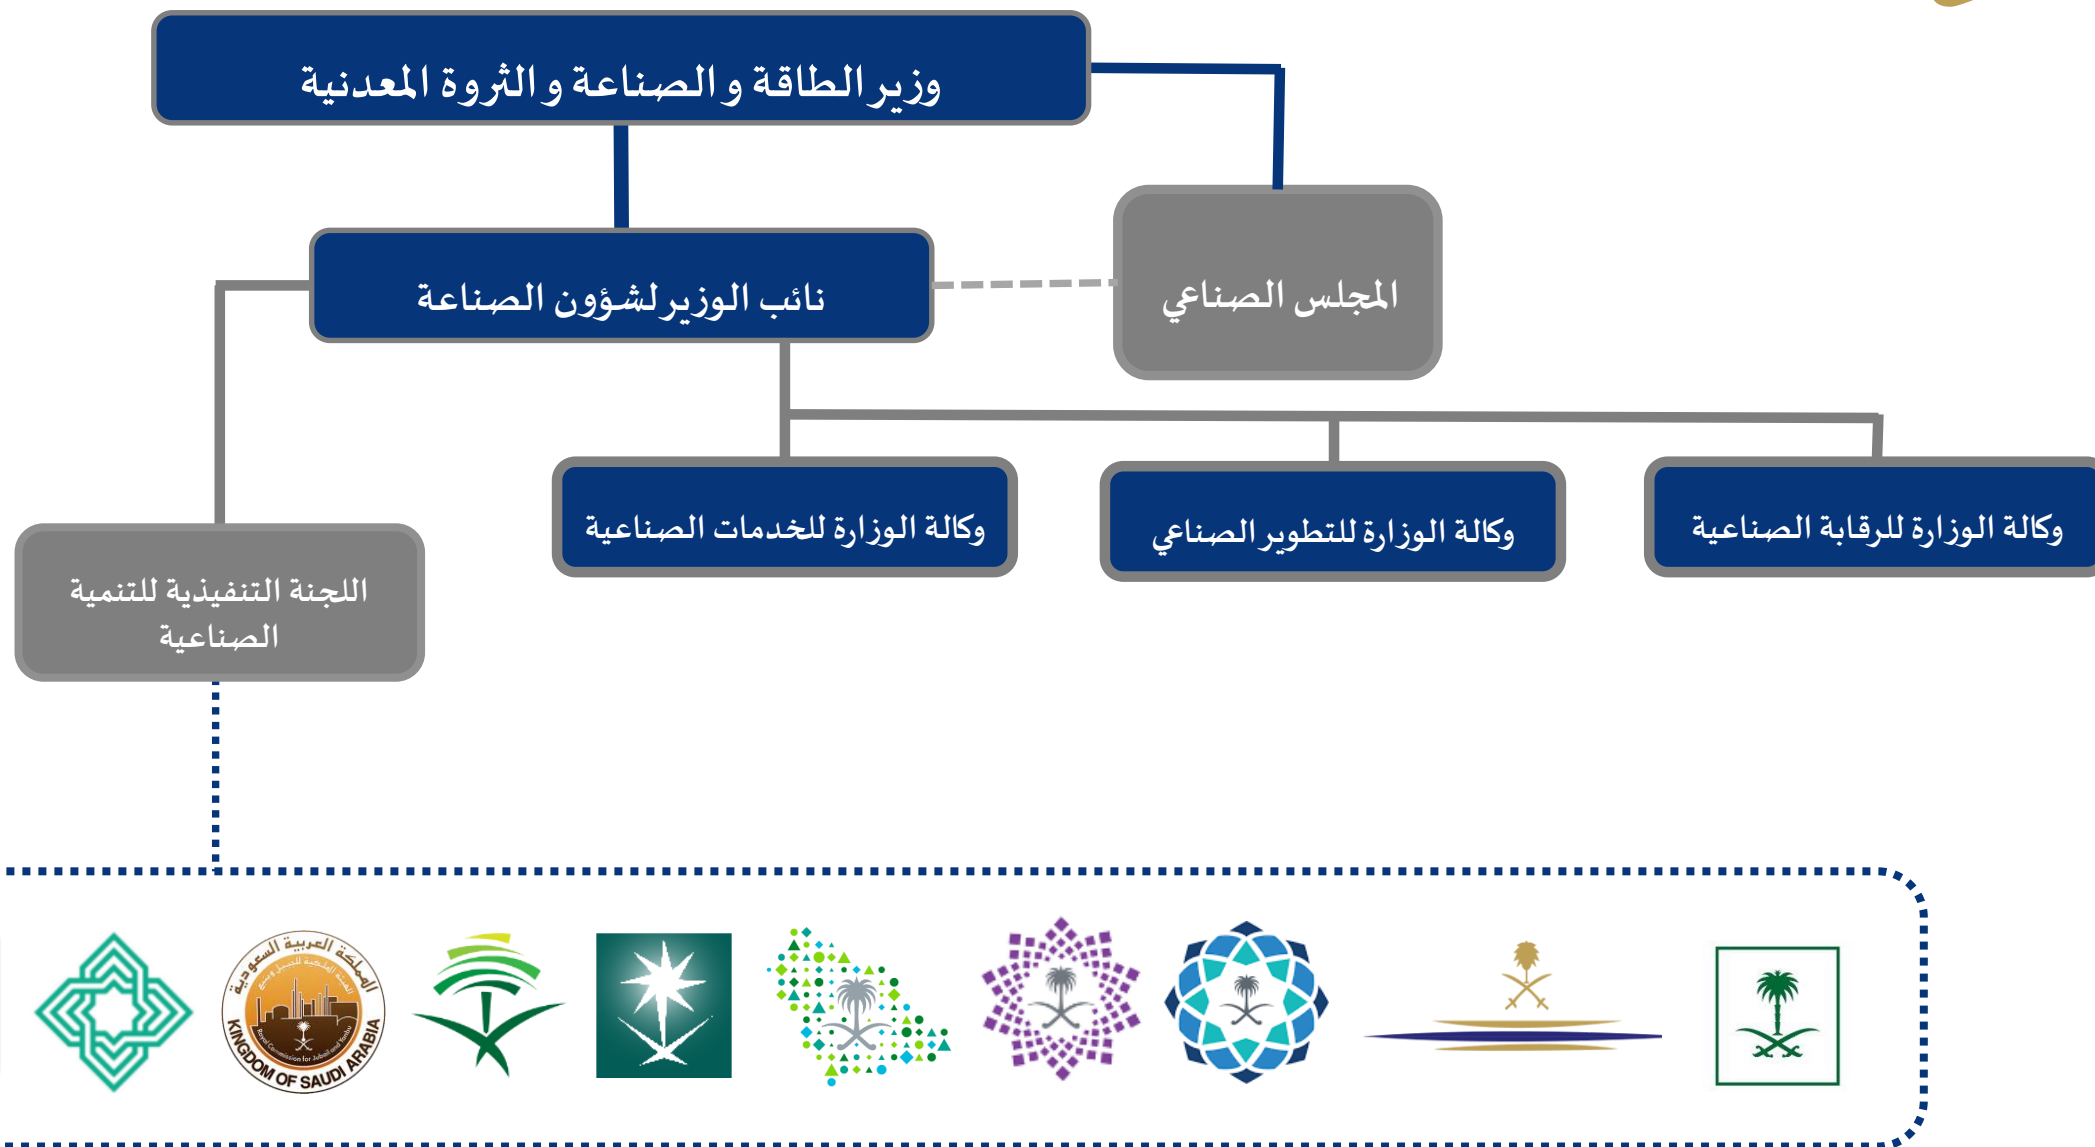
وزير الطاقة و الصناعة و الثروة المعدنية

المجلس الصناعي

نائب الوزيرلشؤون الصناعة

وكالة الوزارة للرقابة الصناعية

وكالة الوزارة للتطوير الصناعي

وكالة الوزارة للخدمات الصناعية

اللجنة التنفيذية للتنمية الصناعية

المملكة العربية السعودية
الهيئة الملكية للجبيل وينبع
Royal Commission for Jubail and Yanbu
KINGDOM OF SAUDI ARABIA